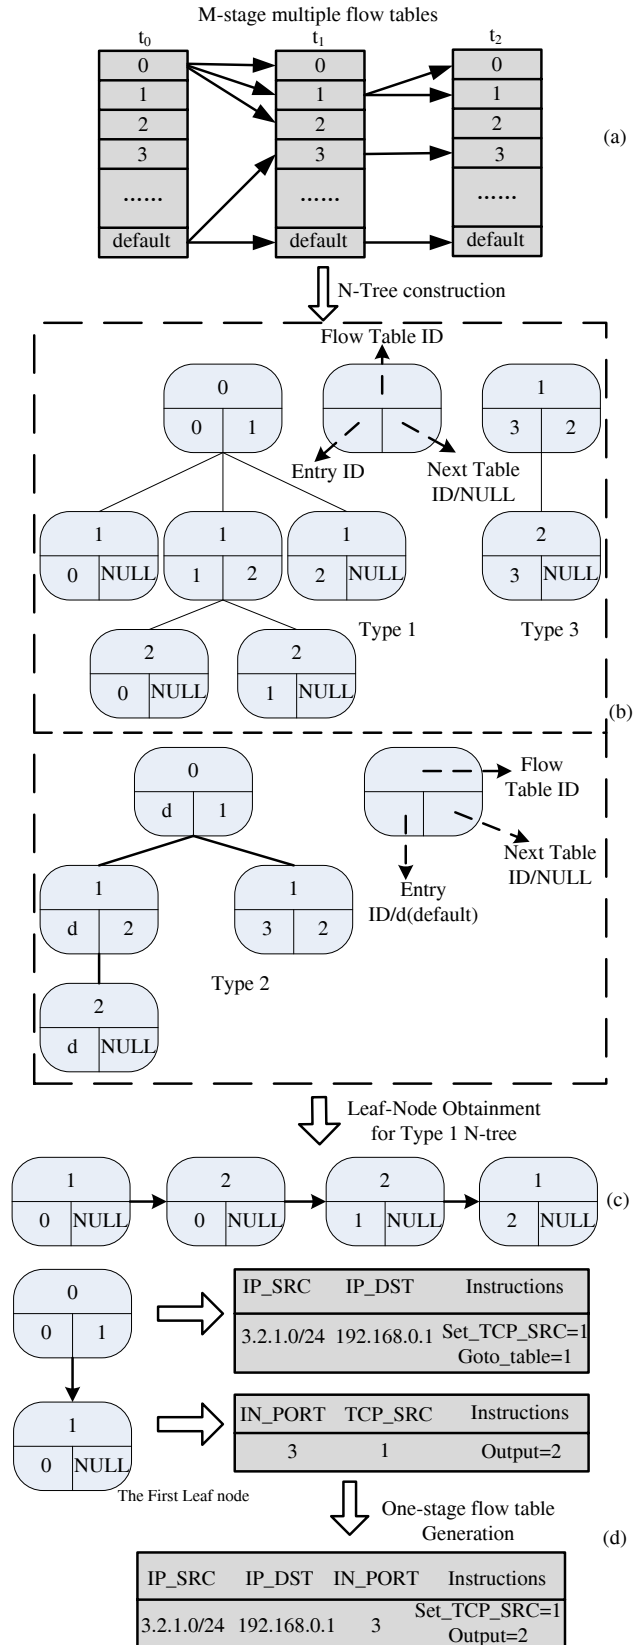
M-stage multiple flow tables

$t_0$

0
1
2
3
......
default

$t_1$

0
1
2
3
......
default

$t_2$

0
1
2
3
......
default

(a)

N-Tree construction

Flow Table ID

0
0 1

Entry ID

Next Table ID/NULL

1
3 2

1
0 NULL

1
1 2

1
2 NULL

2
3 NULL

2
0 NULL

2
1 NULL

Type 1

Type 3

(b)

0
d 1

Flow Table ID

Next Table ID/NULL

Entry ID/d(default)

1
d 2

1
3 2

Type 2

2
d NULL

Leaf-Node Obtainment for Type 1 N-tree

1
0 NULL

2
0 NULL

2
1 NULL

1
2 NULL

(c)

0
0 1

| IP_SRC | IP_DST | Instructions |
|---|---|---|
| 3.2.1.0/24 | 192.168.0.1 | Set_TCP_SRC=1 Goto_table=1 |

1
0 NULL

| IN_PORT | TCP_SRC | Instructions |
|---|---|---|
| 3 | 1 | Output=2 |

The First Leaf node

One-stage flow table Generation

(d)

| IP_SRC | IP_DST | IN_PORT | Instructions |
|---|---|---|---|
| 3.2.1.0/24 | 192.168.0.1 | 3 | Set_TCP_SRC=1 Output=2 |